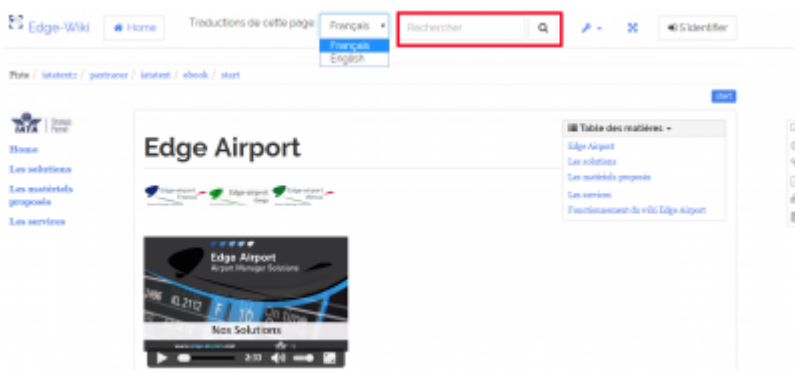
Edge-Wiki Home Traductions de cette page Français Français English Rechercher S'identifier

Piste / iatatestz / pastraver / iatatest / ebook / start

start

IATA

Home

Les solutions

Les matériels proposés

Les services

Edge Airport

Table des matières

Edge Airport

Les solutions

Les matériels proposés

Les services

Fonctionnement du wiki Edge Airport

Edge Airport

Airport Manager Solutions

Nos Solutions

2:33